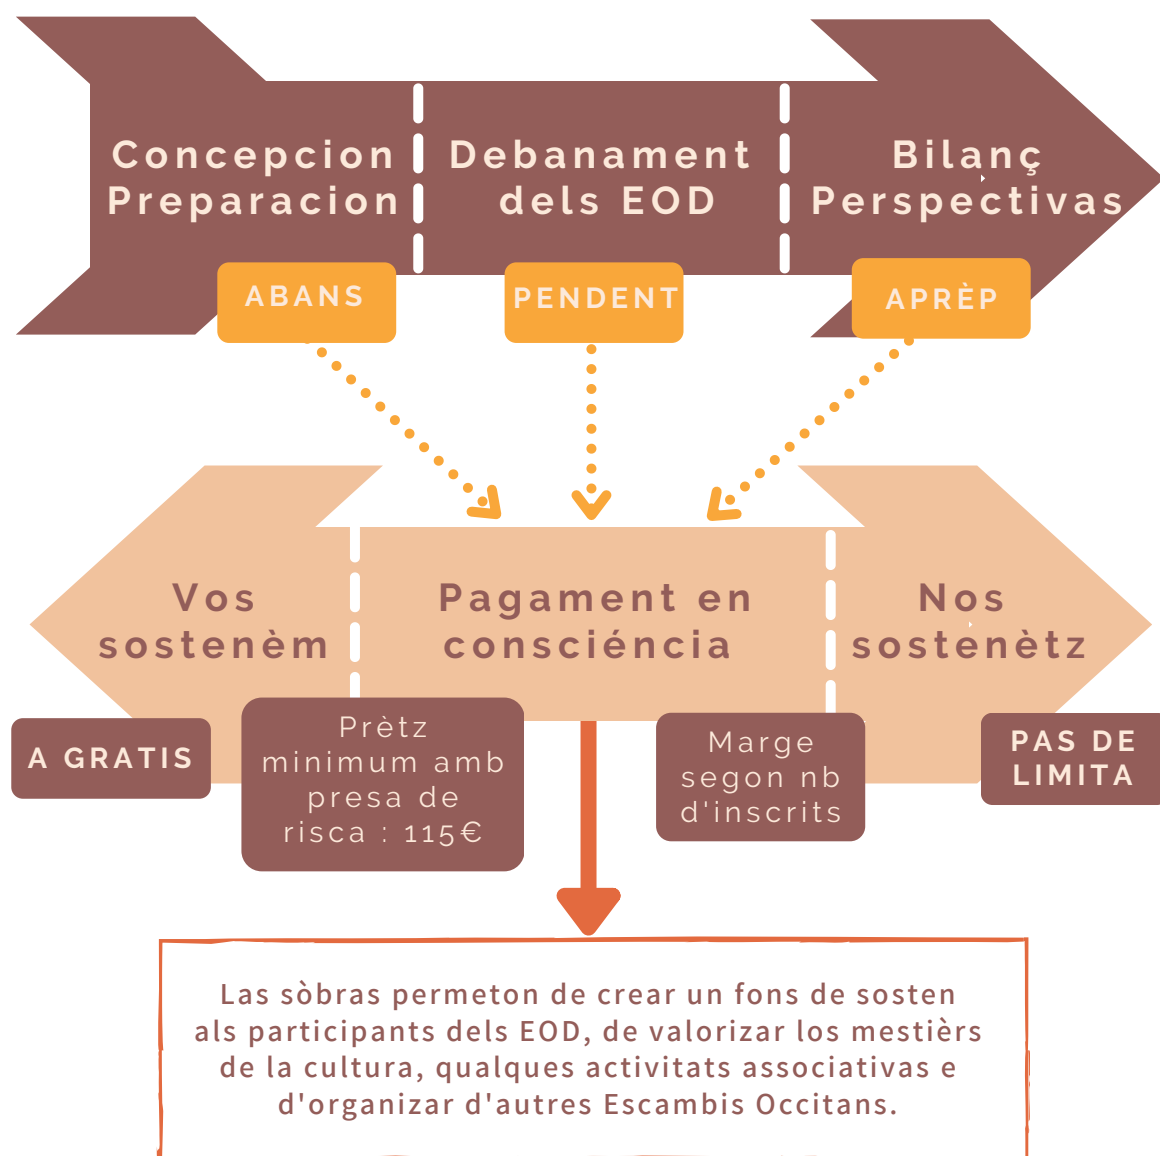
Concepcion Preparacion

Debanament dels EOD

Bilanç Perspectivas

ABANS

PENDENT

APRÈP

Vos sostenèm

Pagament en consciéncia

Nos sostenètz

A GRATIS

Prètz minimum amb presa de risca : 115€

Marge segon nb d'inscrits

PAS DE LIMITA

Las sòbras permeton de crear un fons de sosten als participants dels EOD, de valorizar los mestièrs de la cultura, qualques activitats associativas e d'organizar d'autres Escambis Occitans.